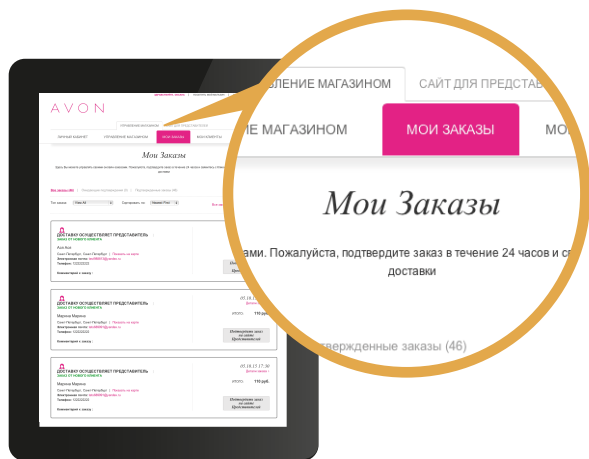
AVON

УПРАВЛЕНИЕ МАГАЗИНОМ
САЙТ ДЛЯ ПРЕДСТАВ

ЛИЧНЫЙ КАБИНЕТ
УПРАВЛЕНИЕ МАГАЗИНОМ
МОИ ЗАКАЗЫ
МОИ КЛИЕНТЫ

Мои Заказы

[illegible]

Все заказы (46)
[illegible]
Подтвержденные заказы (46)

ДОСТАВКУ ОСУЩЕСТВЛЯЕТ ПРЕДСТАВИТЕЛЬ
ЗАКАЗ ОТ НОВОГО КЛИЕНТА
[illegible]
Комментарий к заказу:

ДОСТАВКУ ОСУЩЕСТВЛЯЕТ ПРЕДСТАВИТЕЛЬ
ЗАКАЗ ОТ НОВОГО КЛИЕНТА
Марина Марина
Комментарий к заказу:
05.10.15
ИТОГО: 110 руб.

ДОСТАВКУ ОСУЩЕСТВЛЯЕТ ПРЕДСТАВИТЕЛЬ
ЗАКАЗ ОТ НОВОГО КЛИЕНТА
Марина Марина
Комментарий к заказу:
05.10.15 17:30
ИТОГО: 110 руб.

ЛЕНИЕ МАГАЗИНОМ
МОИ ЗАКАЗЫ
МО

Мои Заказы

ами. Пожалуйста, подтвердите заказ в течение 24 часов и сп
доставки

тверженные заказы (46)